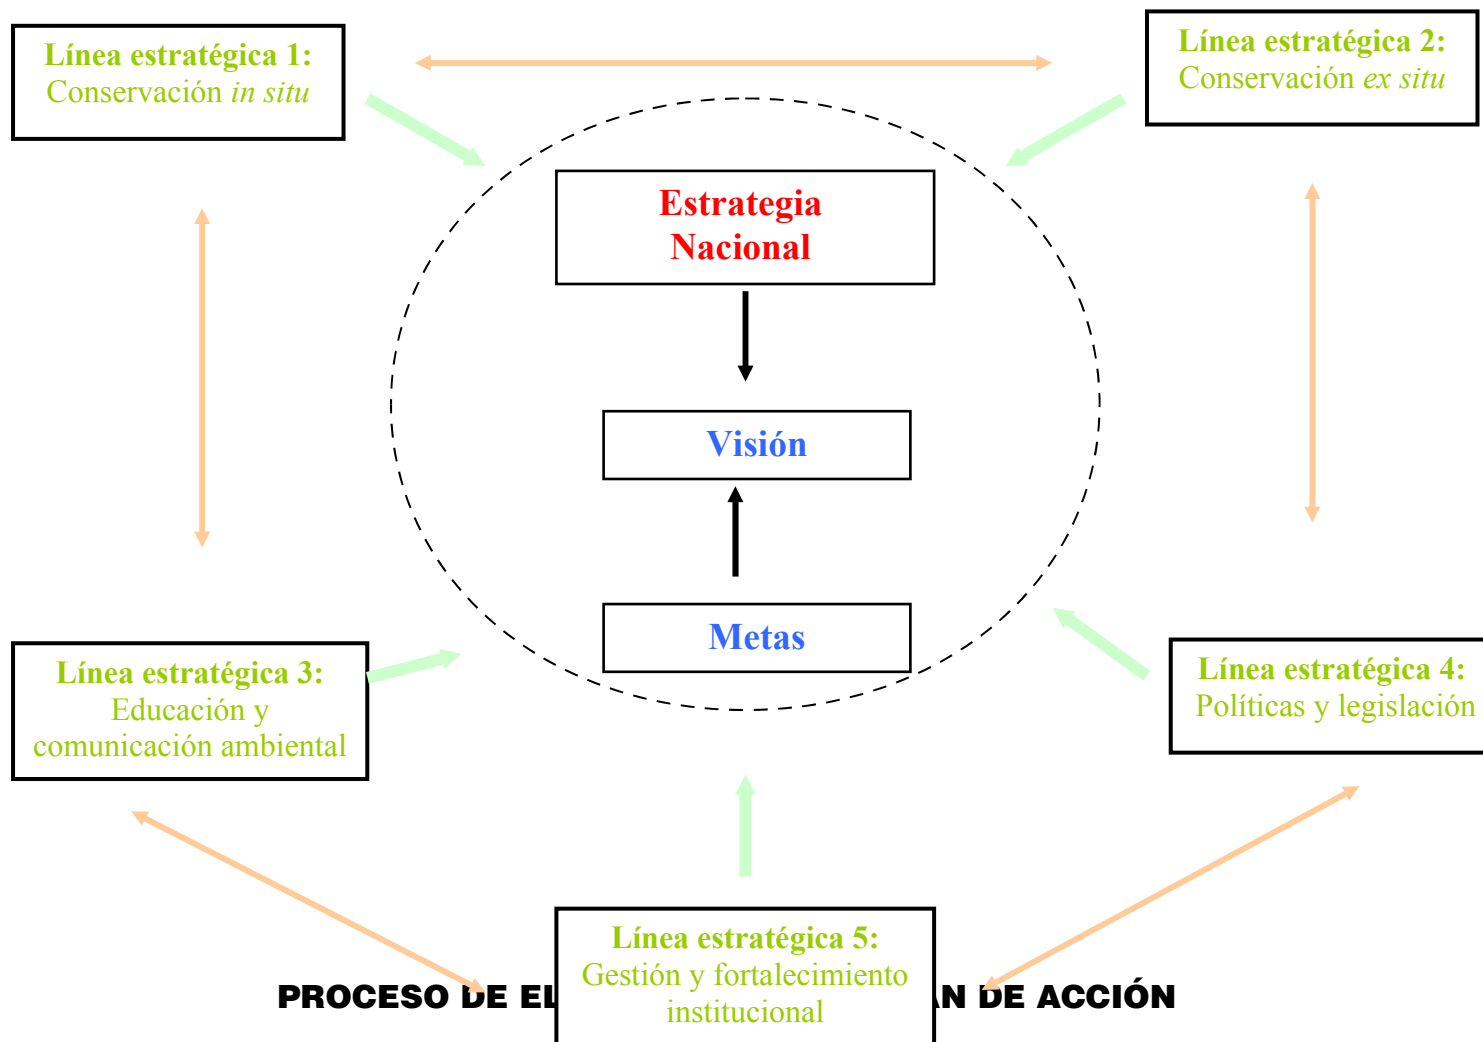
Línea estratégica 1:
Conservación *in situ*

Línea estratégica 2:
Conservación *ex situ*

Estrategia Nacional

Visión

Metas

Línea estratégica 3:
Educación y comunicación ambiental

Línea estratégica 4:
Políticas y legislación

Línea estratégica 5:
Gestión y fortalecimiento institucional

PROCESO DE EL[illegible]N DE ACCIÓN